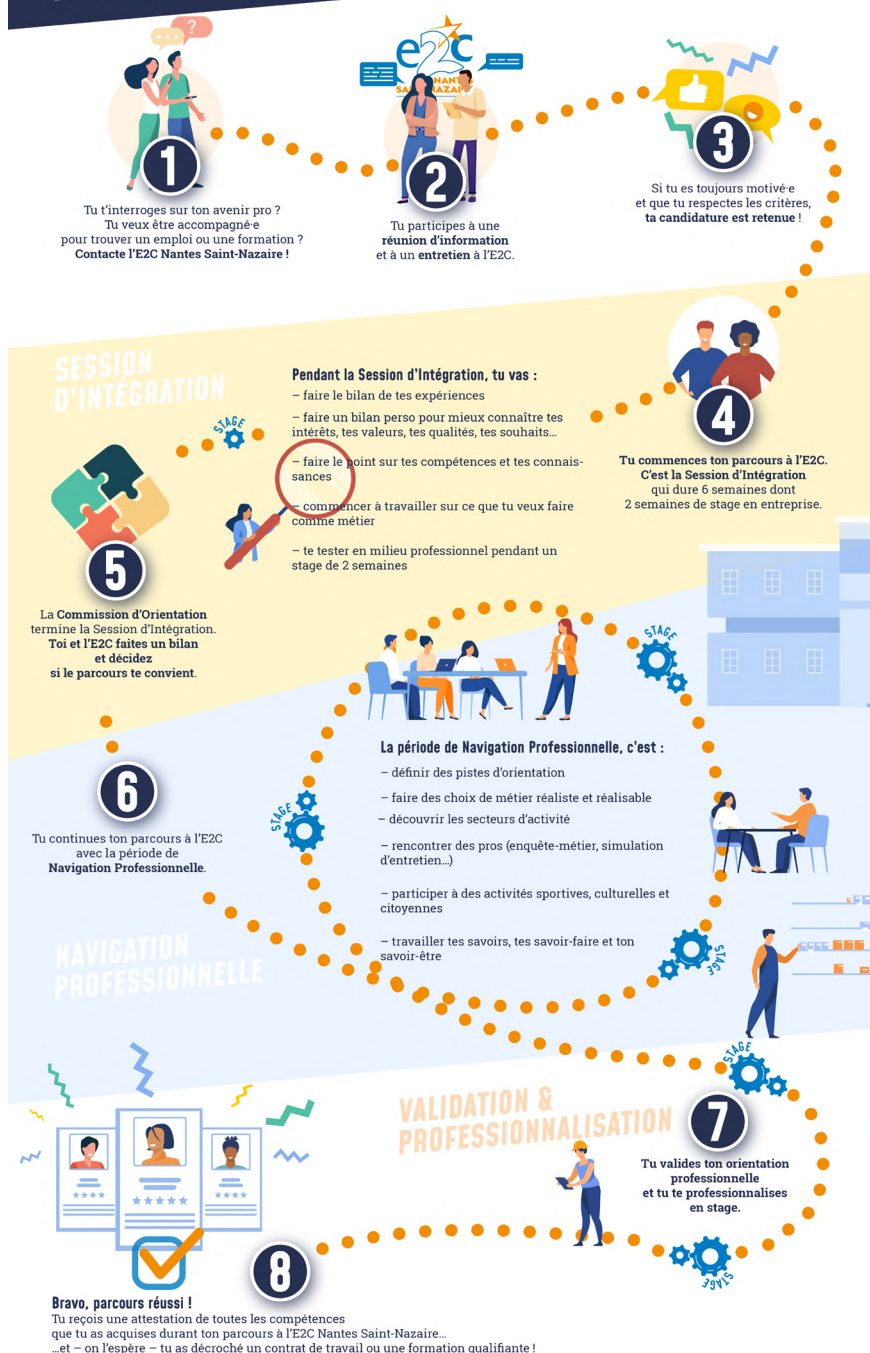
e2c NANTES SAINT-NAZAIRE

1

Tu t'interroges sur ton avenir pro ? Tu veux être accompagné·e pour trouver un emploi ou une formation ? Contacte l'E2C Nantes Saint-Nazaire !

2

Tu participes à une réunion d'information et à un entretien à l'E2C.

3

Si tu es toujours motivé·e et que tu respectes les critères, ta candidature est retenue !

SESSION D'INTÉGRATION

Pendant la Session d'Intégration, tu vas :
– faire le bilan de tes expériences
– faire un bilan perso pour mieux connaître tes intérêts, tes valeurs, tes qualités, tes souhaits...
– faire le point sur tes compétences et tes connaissances
– commencer à travailler sur ce que tu veux faire comme métier
– te tester en milieu professionnel pendant un stage de 2 semaines

STAGE

4

Tu commences ton parcours à l'E2C. C'est la Session d'Intégration qui dure 6 semaines dont 2 semaines de stage en entreprise.

5

La Commission d'Orientation termine la Session d'Intégration. Toi et l'E2C faites un bilan et décidez si le parcours te convient.

STAGE

STAGE

La période de Navigation Professionnelle, c'est :
– définir des pistes d'orientation
– faire des choix de métier réaliste et réalisable
– découvrir les secteurs d'activité
– rencontrer des pros (enquête-métier, simulation d'entretien...)
– participer à des activités sportives, culturelles et citoyennes
– travailler tes savoirs, tes savoir-faire et ton savoir-être

6

Tu continues ton parcours à l'E2C avec la période de Navigation Professionnelle.

NAVIGATION PROFESSIONNELLE

STAGE

STAGE

VALIDATION & PROFESSIONNALISATION

7

Tu valides ton orientation professionnelle et tu te professionnalises en stage.

STAGE

8

Bravo, parcours réussi !
Tu reçois une attestation de toutes les compétences que tu as acquises durant ton parcours à l'E2C Nantes Saint-Nazaire...
...et – on l'espère – tu as décroché un contrat de travail ou une formation qualifiante !